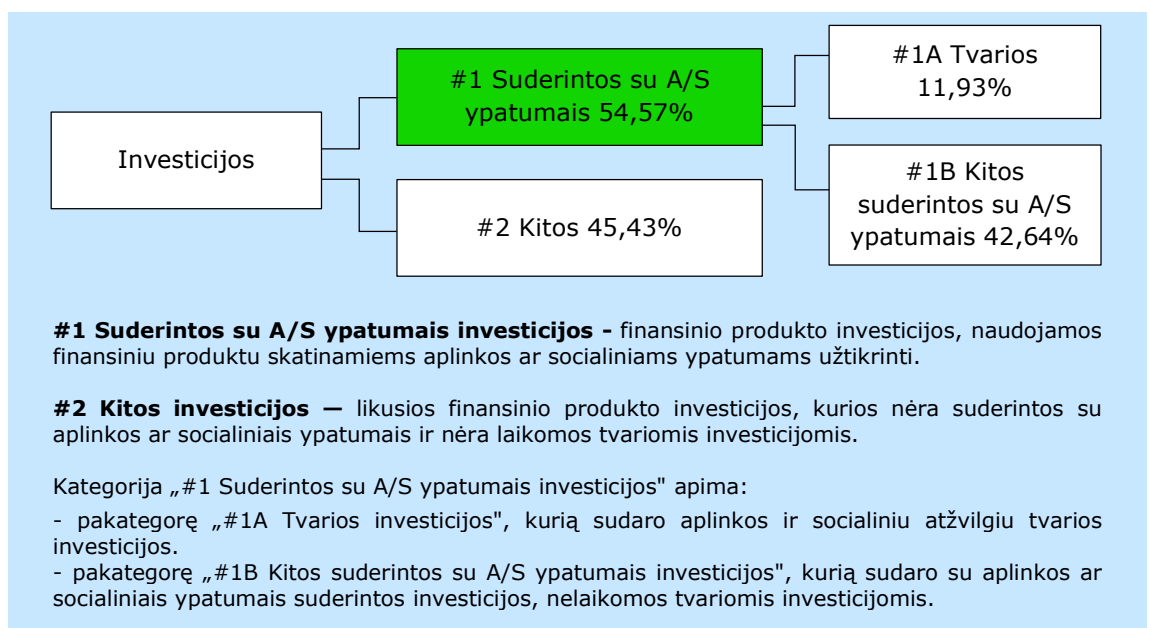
Investicijos

#1 Suderintos su A/S ypatumais 54,57%

#2 Kitos 45,43%

#1A Tvarios 11,93%

#1B Kitos suderintos su A/S ypatumais 42,64%

**#1 Suderintos su A/S ypatumais investicijos -** finansinio produkto investicijos, naudojamos finansiniu produktu skatinamiems aplinkos ar socialiniams ypatumams užtikrinti.

**#2 Kitos investicijos —** likusios finansinio produkto investicijos, kurios nėra suderintos su aplinkos ar socialiniais ypatumais ir nėra laikomos tvariomis investicijomis.

Kategorija „#1 Suderintos su A/S ypatumais investicijos" apima:

- pakategorę „#1A Tvarios investicijos", kurią sudaro aplinkos ir socialiniu atžvilgiu tvarios investicijos.
- pakategorę „#1B Kitos suderintos su A/S ypatumais investicijos", kurią sudaro su aplinkos ar socialiniais ypatumais suderintos investicijos, nelaikomos tvariomis investicijomis.